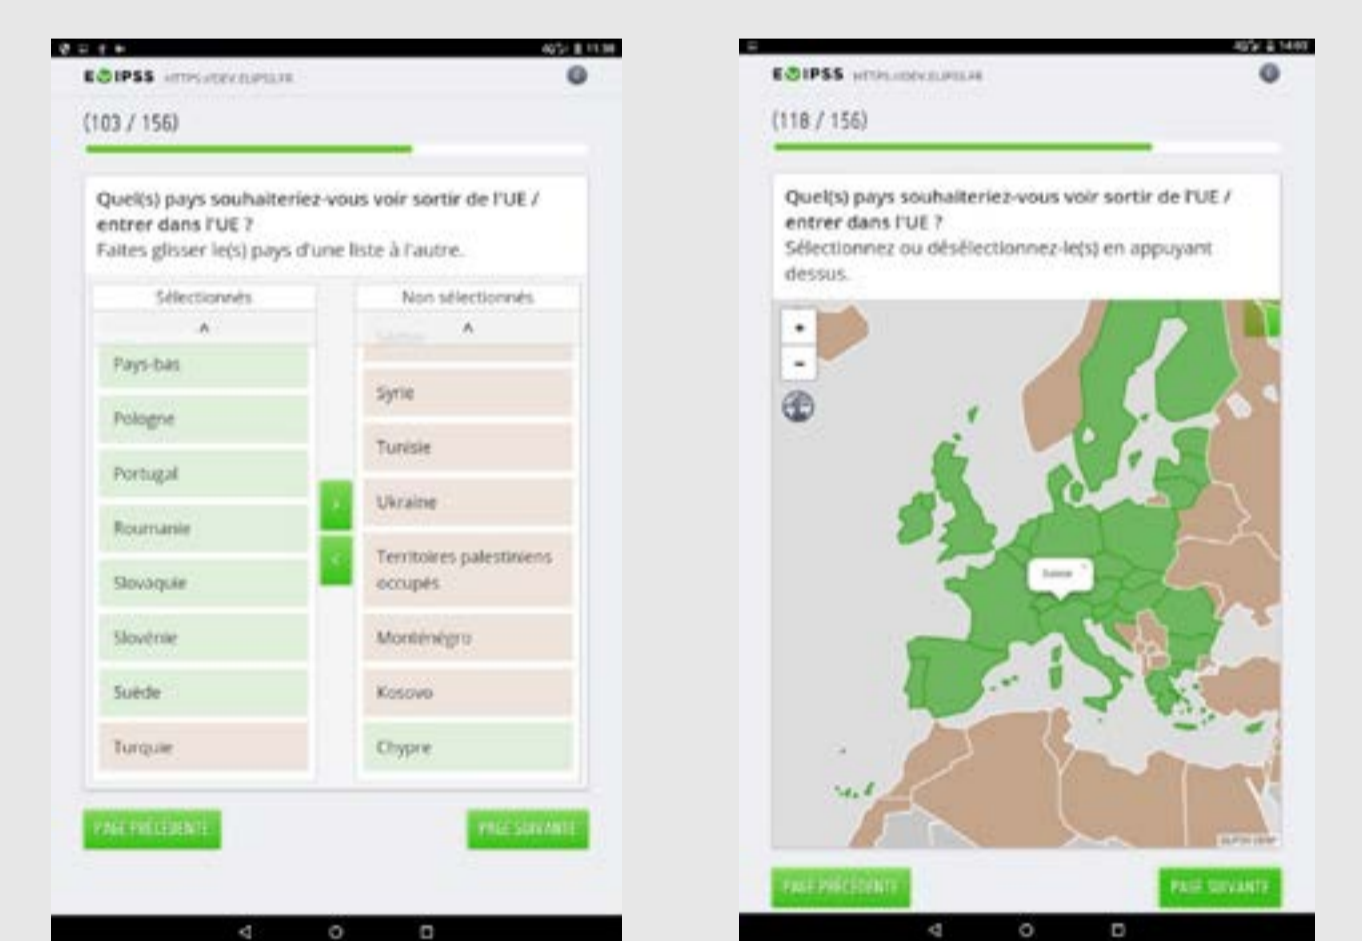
ELIPSS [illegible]

(103 / 156)

Quel(s) pays souhaiteriez-vous voir sortir de l'UE / entrer dans l'UE ?
Faites glisser le(s) pays d'une liste à l'autre.

| Sélectionnés | Non sélectionnés |
|---|---|
| ^ | ^ |
| Pays-bas | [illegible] |
| Pologne | Syrie |
| Portugal | Tunisie |
| Roumanie | Ukraine |
| Slovaquie | Territoires palestiniens occupés |
| Slovénie | Monténégro |
| Suède | Kosovo |
| Turquie | Chypre |

>
<

PAGE PRÉCÉDENTE
PAGE SUIVANTE

ELIPSS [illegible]

(118 / 156)

Quel(s) pays souhaiteriez-vous voir sortir de l'UE / entrer dans l'UE ?
Sélectionnez ou désélectionnez-le(s) en appuyant dessus.

+
-

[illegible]

PAGE PRÉCÉDENTE
PAGE SUIVANTE